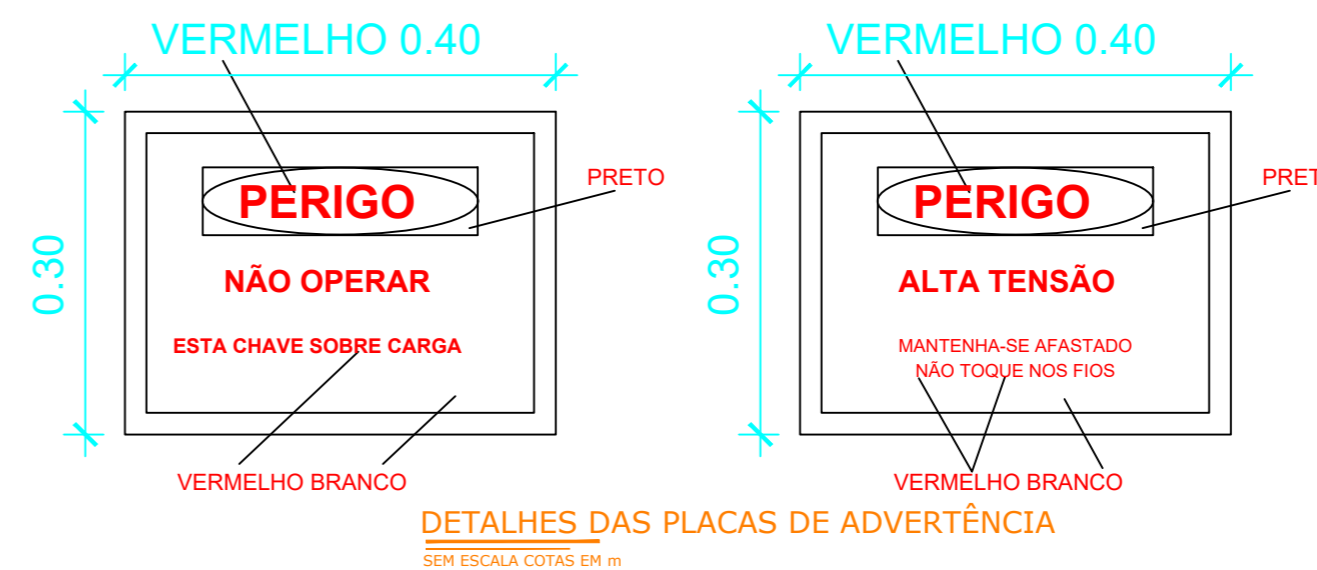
VERMELHO 0.40

0.30

PERIGO

PRETO

NÃO OPERAR

ESTA CHAVE SOBRE CARGA

VERMELHO BRANCO

VERMELHO 0.40

0.30

PERIGO

PRET

ALTA TENSÃO

MANTENHA-SE AFASTADO
NÃO TOQUE NOS FIOS

VERMELHO BRANCO

DETALHES DAS PLACAS DE ADVERTÊNCIA

SEM ESCALA COTAS EM m